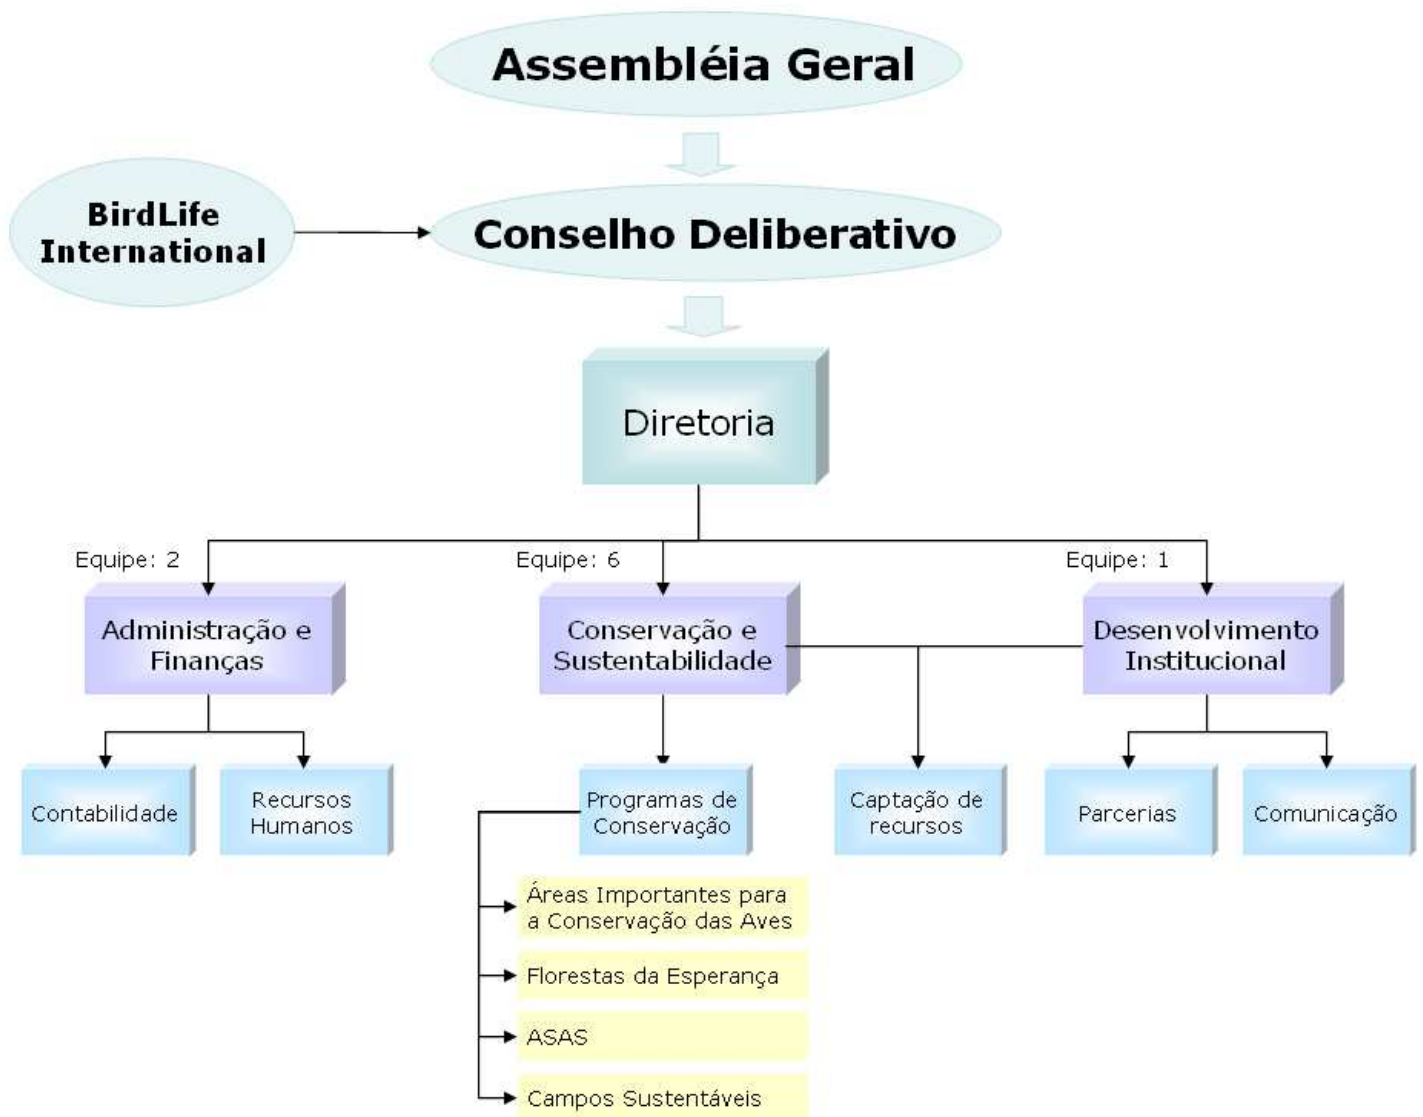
Assembléia Geral

BirdLife International

Conselho Deliberativo

Diretoria

Equipe: 2

Administração e Finanças

Contabilidade

Recursos Humanos

Equipe: 6

Conservação e Sustentabilidade

Programas de Conservação

Áreas Importantes para a Conservação das Aves

Florestas da Esperança

ASAS

Campos Sustentáveis

Captação de recursos

Equipe: 1

Desenvolvimento Institucional

Parcerias

Comunicação